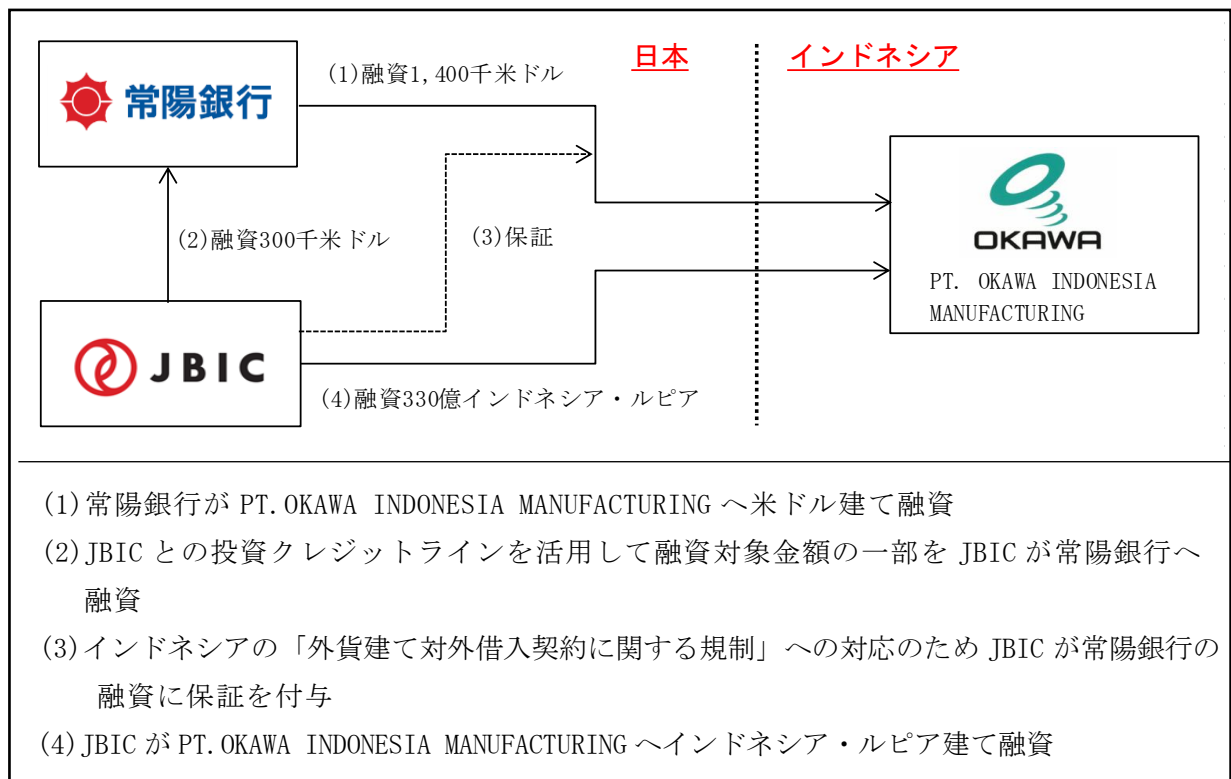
常陽銀行

(1)融資1,400千米ドル

日本

インドネシア

(2)融資300千米ドル

(3)保証

OKAWA

PT. OKAWA INDONESIA MANUFACTURING

JBIC

(4)融資330億インドネシア・ルピア

(1)常陽銀行がPT.OKAWA INDONESIA MANUFACTURINGへ米ドル建て融資

(2)JBICとの投資クレジットラインを活用して融資対象金額の一部をJBICが常陽銀行へ融資

(3)インドネシアの「外貨建て対外借入契約に関する規制」への対応のためJBICが常陽銀行の融資に保証を付与

(4)JBICがPT.OKAWA INDONESIA MANUFACTURINGへインドネシア・ルピア建て融資